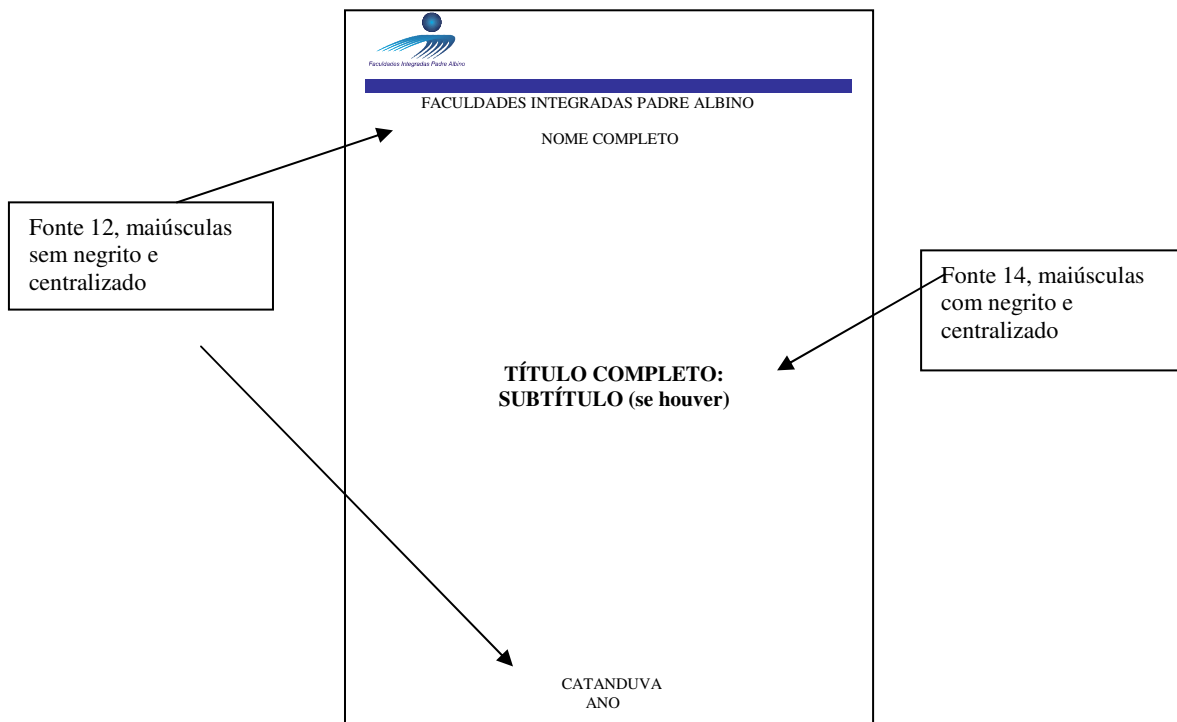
Faculdades Integradas Padre Albino

FACULDADES INTEGRADAS PADRE ALBINO

NOME COMPLETO

Fonte 12, maiúsculas sem negrito e centralizado

Fonte 14, maiúsculas com negrito e centralizado

**TÍTULO COMPLETO: SUBTÍTULO (se houver)**

CATANDUVA
ANO